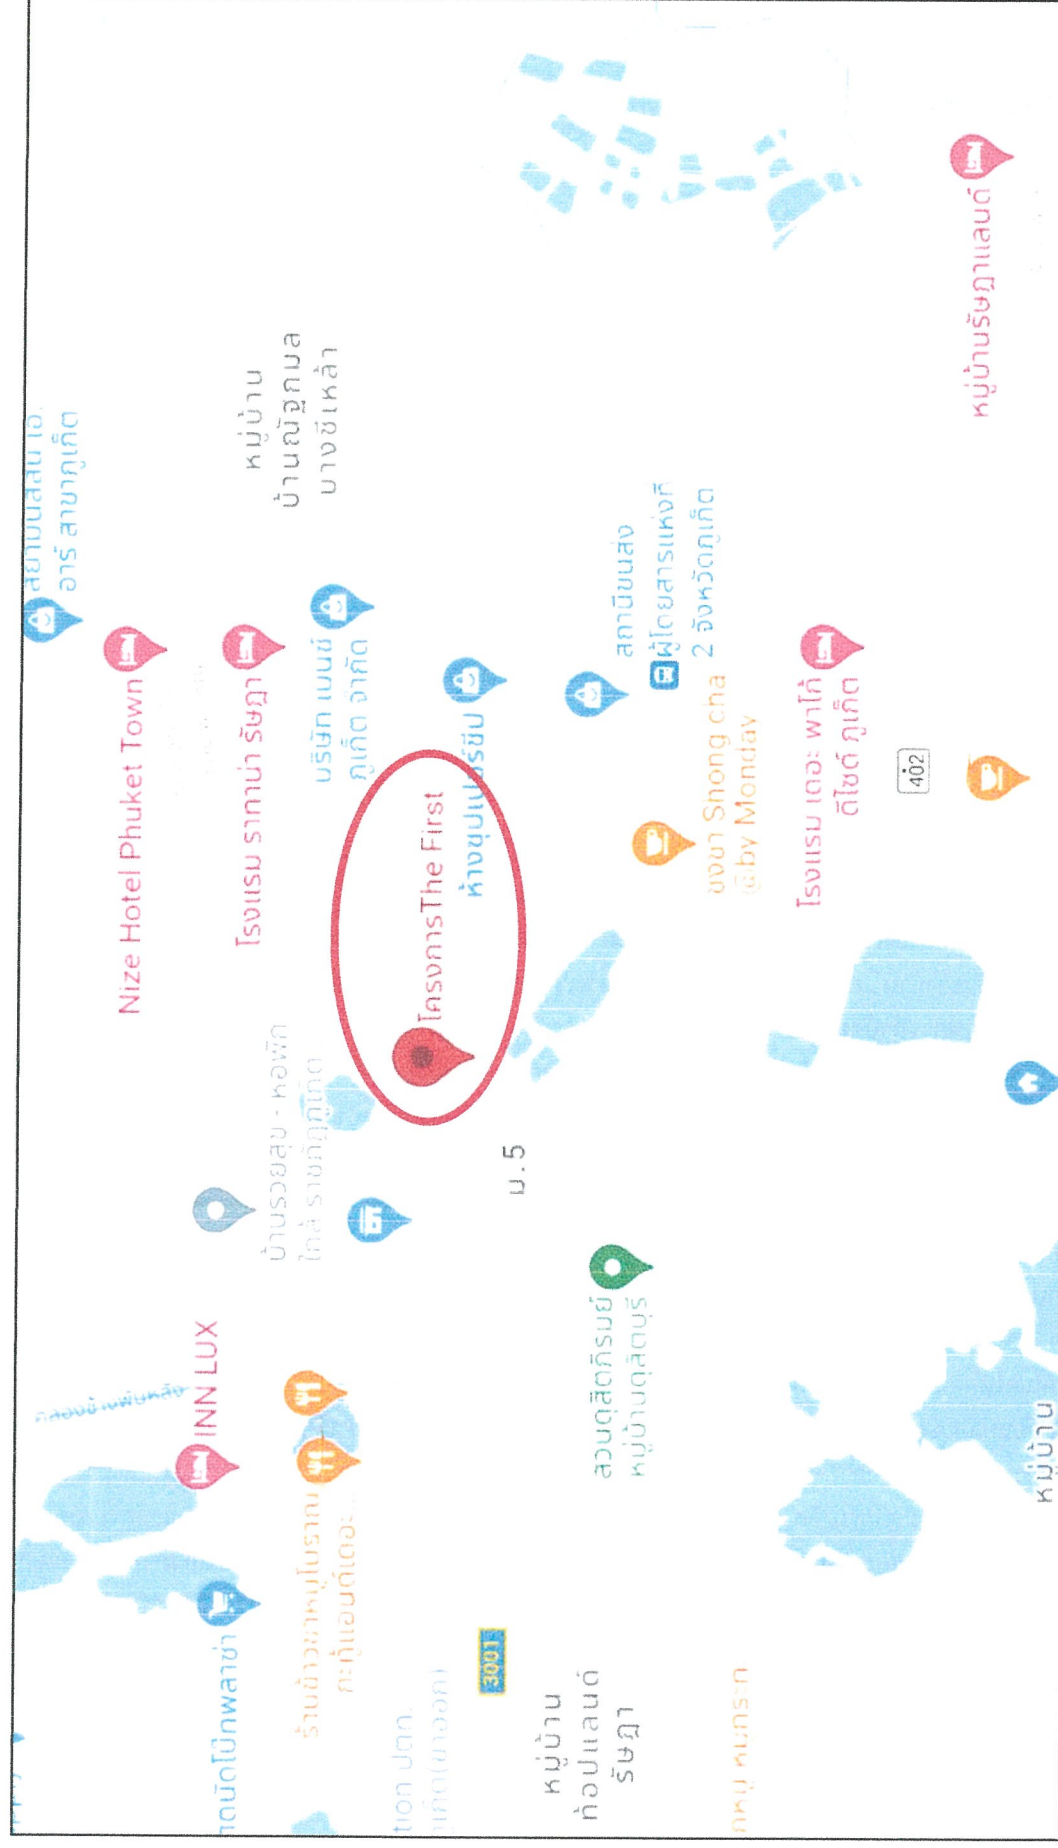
สถานีบริการ อาร์ สาขาภูเก็ต

Nize Hotel Phuket Town

โรงแรม ราทนา รัษฎา

บริษัท เบนซ์ ภูเก็ต จำกัด

หมู่บ้าน บ้านลัดูกบล บางชีเหล้า

สถานีขนส่ง

ผู้โดยสารแห่งที่ 2 จังหวัดภูเก็ต

โครงการThe First

ห้างซุปเปอร์ชีป

ชงชา Shong cha @by Monday

โรงแรม เดอะ พาโค้ ดีไซด์ ภูเก็ต

402

หมู่บ้านรัษฎาแลนด์

บ้านรวยสุข - หอพัก ใกล้ ราชภัฏภูเก็ต

ม.5

INN LUX

คลองบางใหญ่

สวนสัตว์ศิริรมย์ หมู่บ้านสุสัตบุรี

ร้านข้าวแกงปักษ์ใต้โบราณ กะปู่แอนด์เดอะ...

ถนนโป่ง พลาซ่า

3001

หมู่บ้าน ท็อปแลนด์ รัษฎา

หมู่บ้าน